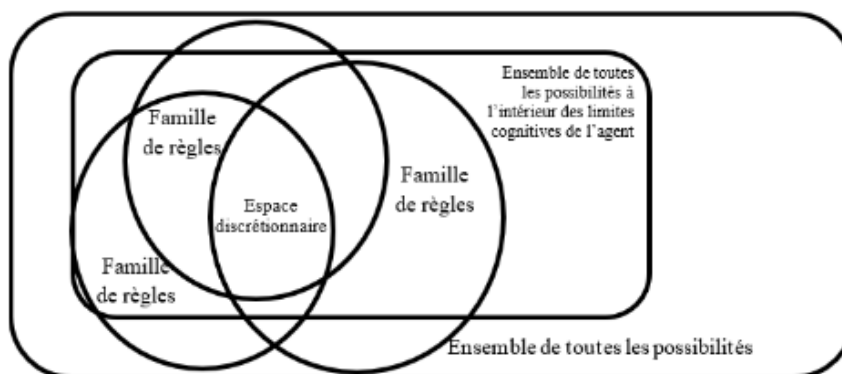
Ensemble de toutes les possibilités à l'intérieur des limites cognitives de l'agent

Famille de règles

Famille de règles

Espace discrétionnaire

Famille de règles

Ensemble de toutes les possibilités